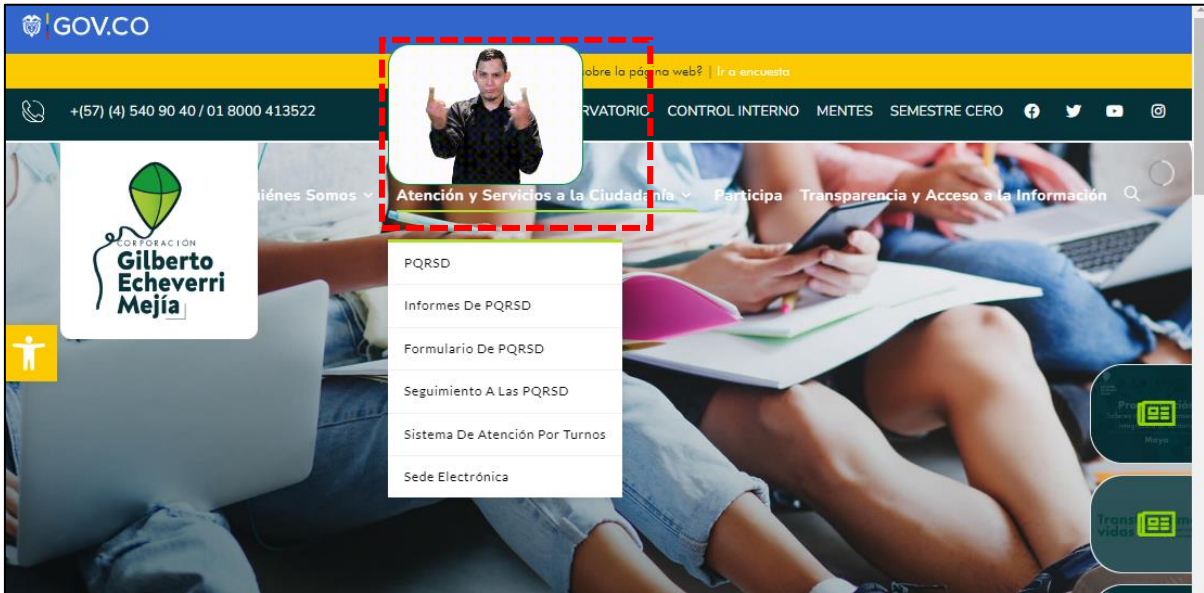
GOV.CO

obre la página web? | Ir a encuesta

+(57) (4) 540 90 40 / 01 8000 413522 RVATORIO CONTROL INTERNO MENTES SEMESTRE CERO

CORPORACIÓN Gilberto Echeverri Mejía

iénes Somos Atención y Servicios a la Ciudadanía Participa Transparencia y Acceso a la Información

PQRSD

Informes De PQRSD

Formulario De PQRSD

Seguimiento A Las PQRSD

Sistema De Atención Por Turnos

Sede Electrónica

Pro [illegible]

Mayo

Trans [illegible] vidos